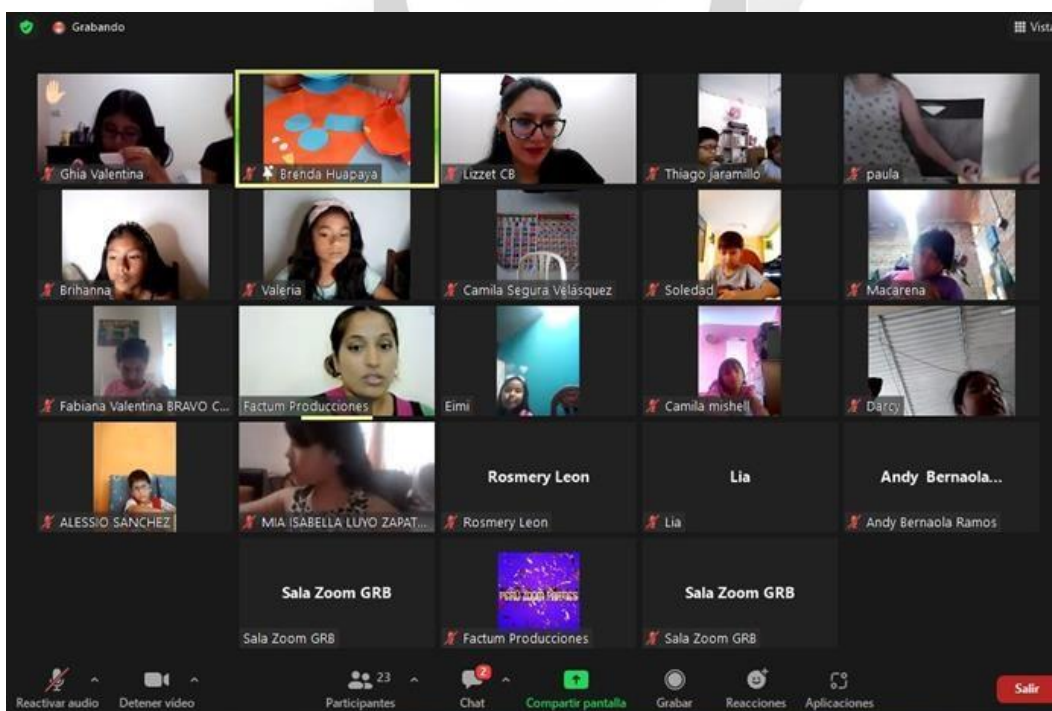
Grabando

Vista

Ghia Valentina

Brenda Huapaya

Lizzet CB

Thiago jaramillo

paula

Brihanna

Valeria

Camila Segura Velásquez

Soledad

Macarena

Fabiana Valentina BRAVO C...

Factum Producciones

Eimi

Camila mishell

Darcy

ALESSIO SANCHEZ

MIA ISABELLA LUYO ZAPAT...

Rosmery Leon

Rosmery Leon

Lia

Lia

Andy Bernaola...

Andy Bernaola Ramos

Sala Zoom GRB

Sala Zoom GRB

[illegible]

Factum Producciones

Sala Zoom GRB

Sala Zoom GRB

Reactivar audio

Detener video

23

Participantes

2

Chat

Compartir pantalla

Grabar

Reacciones

Aplicaciones

Salir